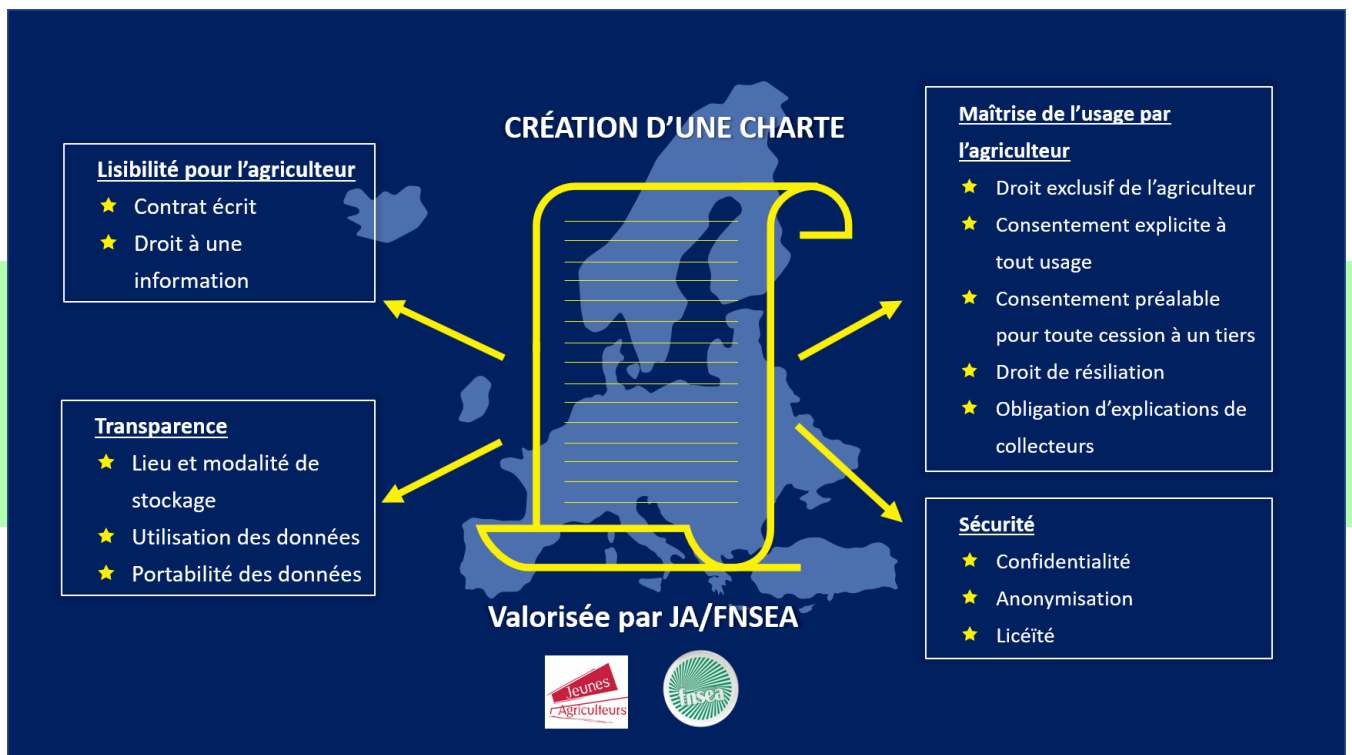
CRÉATION D'UNE CHARTE

Lisibilité pour l'agriculteur
★ Contrat écrit
★ Droit à une information

Transparence
★ Lieu et modalité de stockage
★ Utilisation des données
★ Portabilité des données

Maîtrise de l'usage par l'agriculteur
★ Droit exclusif de l'agriculteur
★ Consentement explicite à tout usage
★ Consentement préalable pour toute cession à un tiers
★ Droit de résiliation
★ Obligation d'explications de collecteurs

Sécurité
★ Confidentialité
★ Anonymisation
★ Licéïté

Valorisée par JA/FNSEA

Jeunes Agriculteurs

fnsea